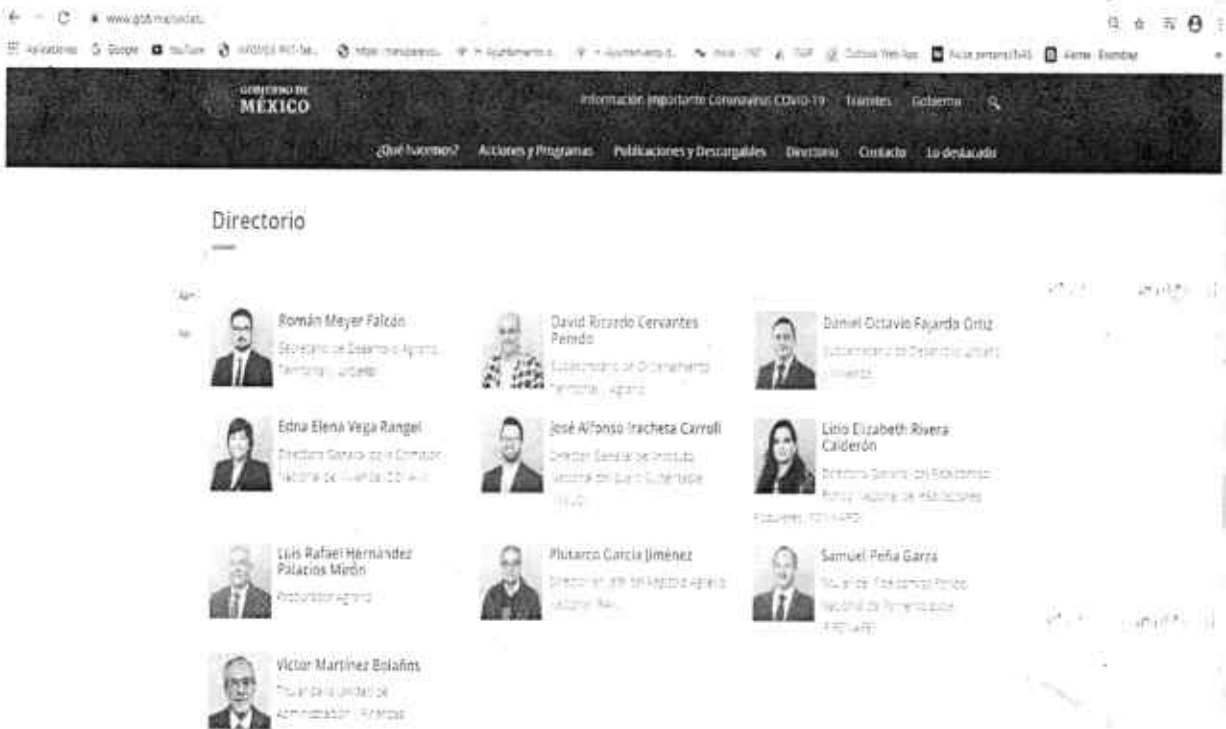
www.gob.mx/sedatu

Aplicaciones Google YouTube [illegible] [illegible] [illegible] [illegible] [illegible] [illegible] Outlook Web App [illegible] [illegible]

GOBIERNO DE MÉXICO

Información importante Coronavirus COVID-19 Trámites Gobierno

¿Qué hacemos? Acciones y Programas Publicaciones y Descargables Directorio Contacto Lo destacado

Directorio

Román Meyer Falcón
Secretario de Desarrollo Agrario, Territorial y Urbano

David Ricardo Cervantes Peredo
Subsecretario de Ordenamiento Territorial y Agrario

Daniel Octavio Fajardo Ortiz
Subsecretario de Desarrollo Urbano y Vivienda

Edna Elena Vega Rangel
Directora General de la Comisión Nacional de Vivienda (CONAVI)

José Alfonso Iracheta Carroll
Director General del Instituto Nacional del Suelo Sustentable (INSUS)

Lidia Elizabeth Rivera Calderón
Directora General del Fideicomiso Fondo Nacional de Habitaciones Populares (FONHAPO)

Luis Rafael Hernández Palacios Mirón
Procurador Agrario

Plutarco García Jiménez
Director en Jefe del Registro Agrario Nacional (RAN)

Samuel Peña Garza
Titular del Fideicomiso Fondo Nacional de Fomento Ejidal (FIFONAFE)

Víctor Martínez Bolaños
Titular de la Unidad de Administración y Finanzas